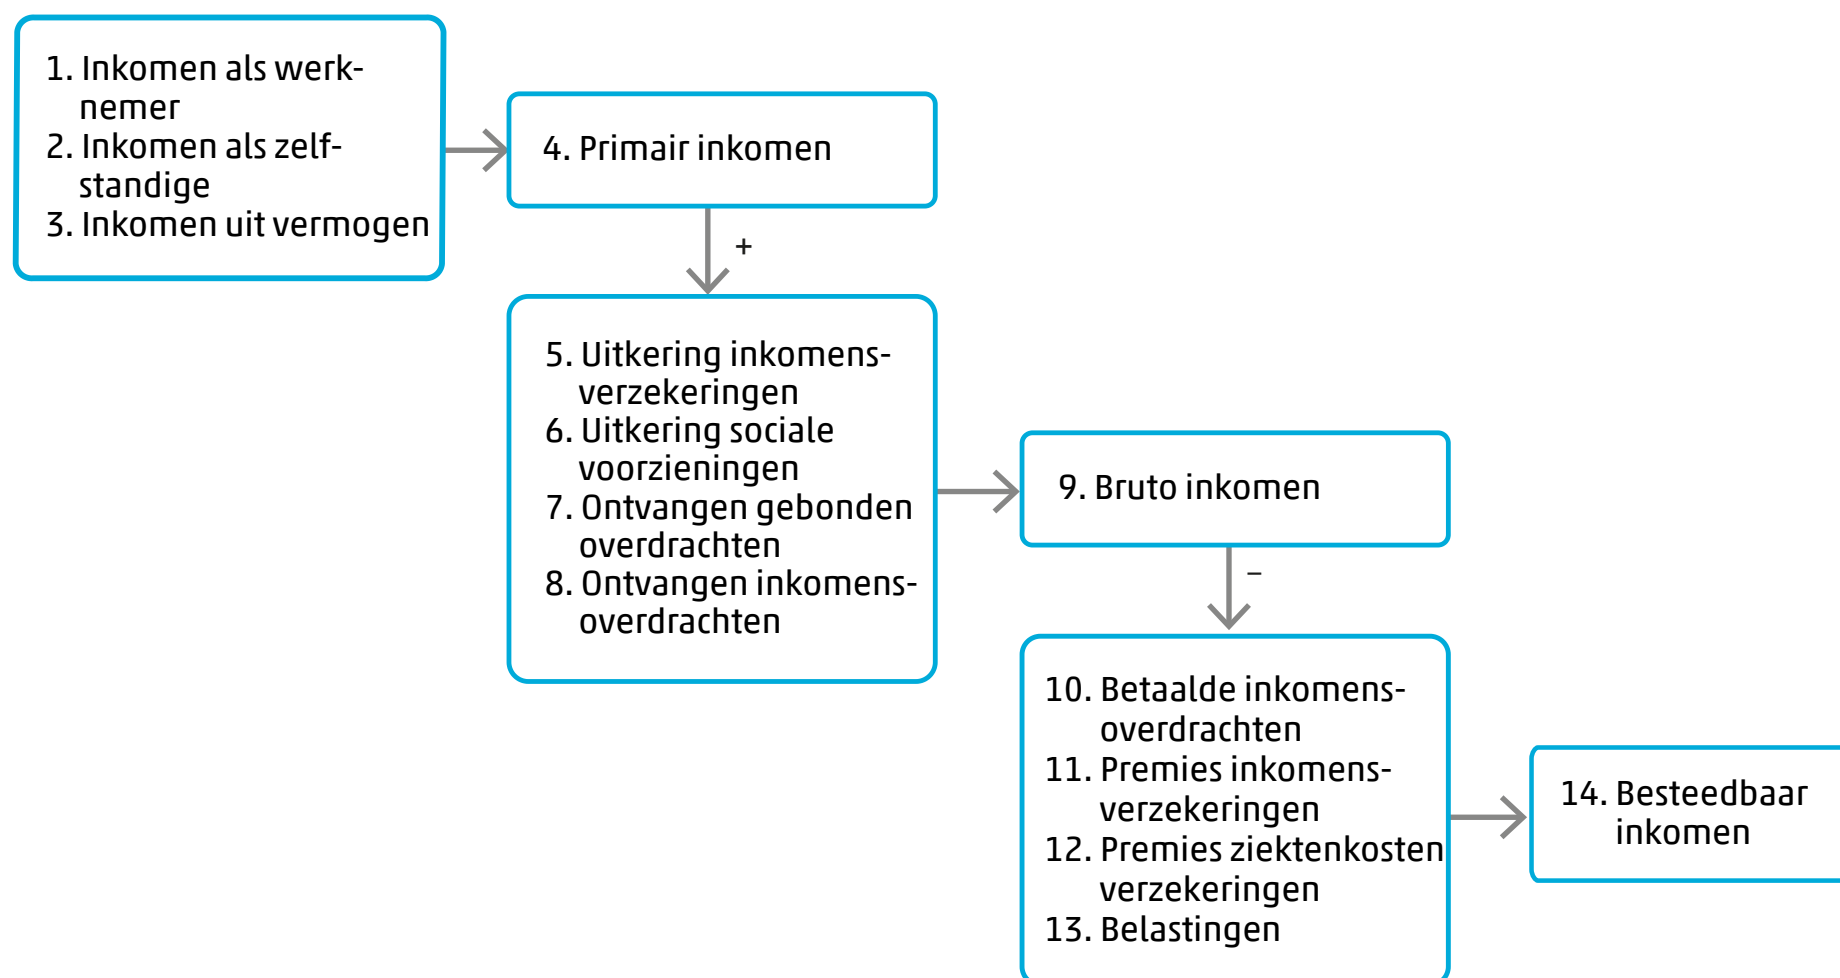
1. Inkomen als werknemer
2. Inkomen als zelfstandige
3. Inkomen uit vermogen

4. Primair inkomen

+

5. Uitkering inkomensverzekeringen
6. Uitkering sociale voorzieningen
7. Ontvangen gebonden overdrachten
8. Ontvangen inkomensoverdrachten

9. Bruto inkomen

–

10. Betaalde inkomensoverdrachten
11. Premies inkomensverzekeringen
12. Premies ziektenkosten verzekeringen
13. Belastingen

14. Besteedbaar inkomen